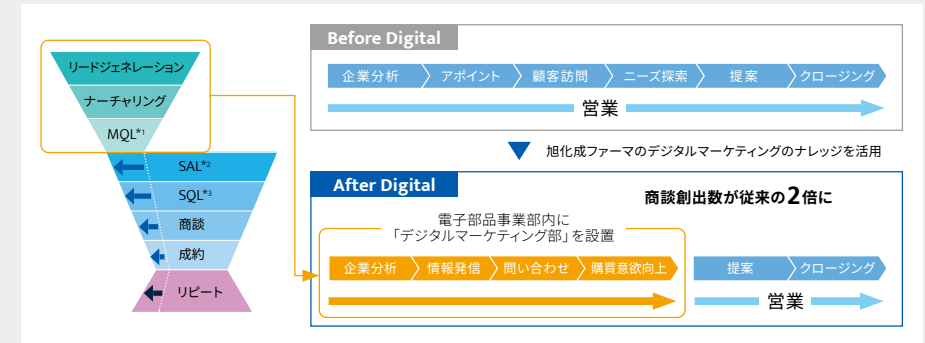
リードジェネレーション

ナーチャリング

MQL*1

SAL*2

SQL*3

商談

成約

リピート

Before Digital

企業分析 アポイント 顧客訪問 ニーズ探索 提案 クロージング

営業

旭化成ファーマのデジタルマーケティングのナレッジを活用

After Digital

商談創出数が従来の2倍に

電子部品事業部内に「デジタルマーケティング部」を設置

企業分析 情報発信 問い合わせ 購買意欲向上

提案 クロージング

営業